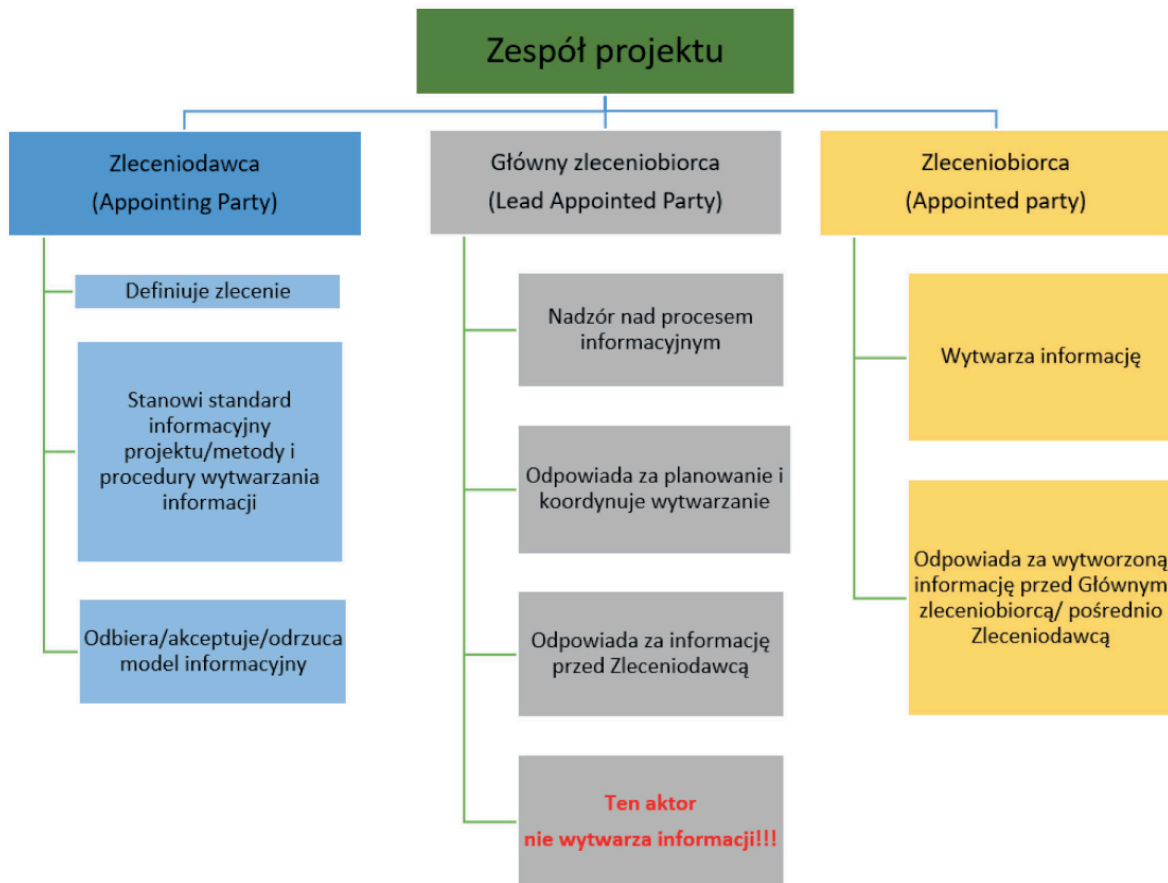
Zespół projektu

Zleceniodawca
(Appointing Party)

Definiuje zlecenie

Stanowi standard informacyjny projektu/metody i procedury wytwarzania informacji

Odbiera/akceptuje/odrzuca model informacyjny

Główny zleceniobiorca
(Lead Appointed Party)

Nadzór nad procesem informacyjnym

Odpowiada za planowanie i koordynuje wytwarzanie

Odpowiada za informację przed Zleceniodawcą

Ten aktor
nie wytwarza informacji!!!

Zleceniobiorca
(Appointed party)

Wytwarza informację

Odpowiada za wytworzoną informację przed Głównym zleceniobiorcą/ pośrednio Zleceniodawcą